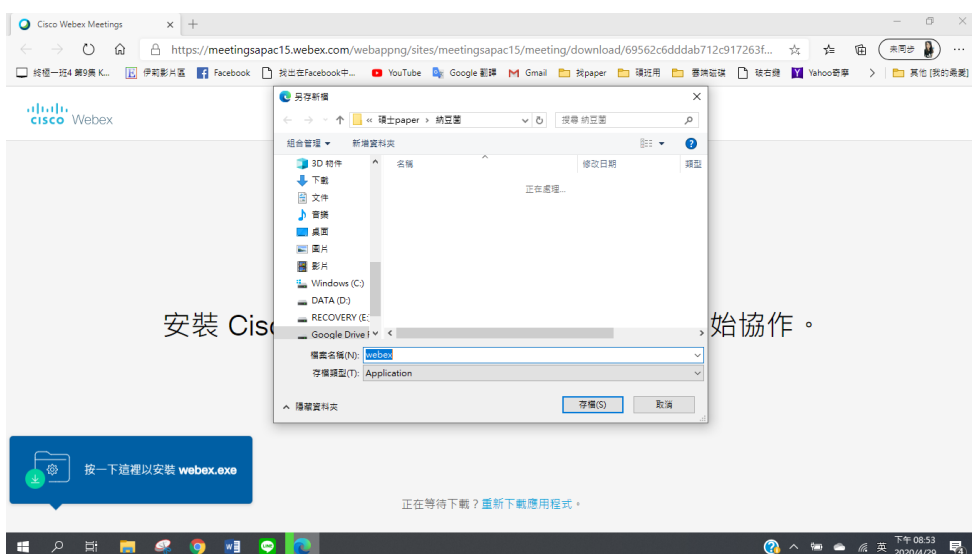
Cisco Webex Meetings × +

https://meetingsapac15.webex.com/webappng/sites/meetingsapac15/meeting/download/69562c6dddab712c917263f...

未同步

綜極一班4 第9集 K... 伊莉影片區 Facebook 找出在Facebook中... YouTube Google 翻譯 Gmail 找paper 碩班用 書籍磁碟 破古鍵 Yahoo奇摩 > 其他 [我的最愛]

cisco Webex

另存新檔

« 碩士paper › 納豆菌

搜尋 納豆菌

組合管理 ▾ 新增資料夾

3D 物件
下載
文件
音樂
桌面
圖片
影片
Windows (C:)
DATA (D:)
RECOVERY (E:
Google Drive F

名稱 修改日期 類型

正在處理...

檔案名稱(N): webex

存檔類型(T): Application

隱藏資料夾

存檔(S) 取消

安裝 Cisc 始協作。

按一下這裡以安裝 webex.exe

正在等待下載？重新下載應用程式。

英 下午 08:53 2020/4/29